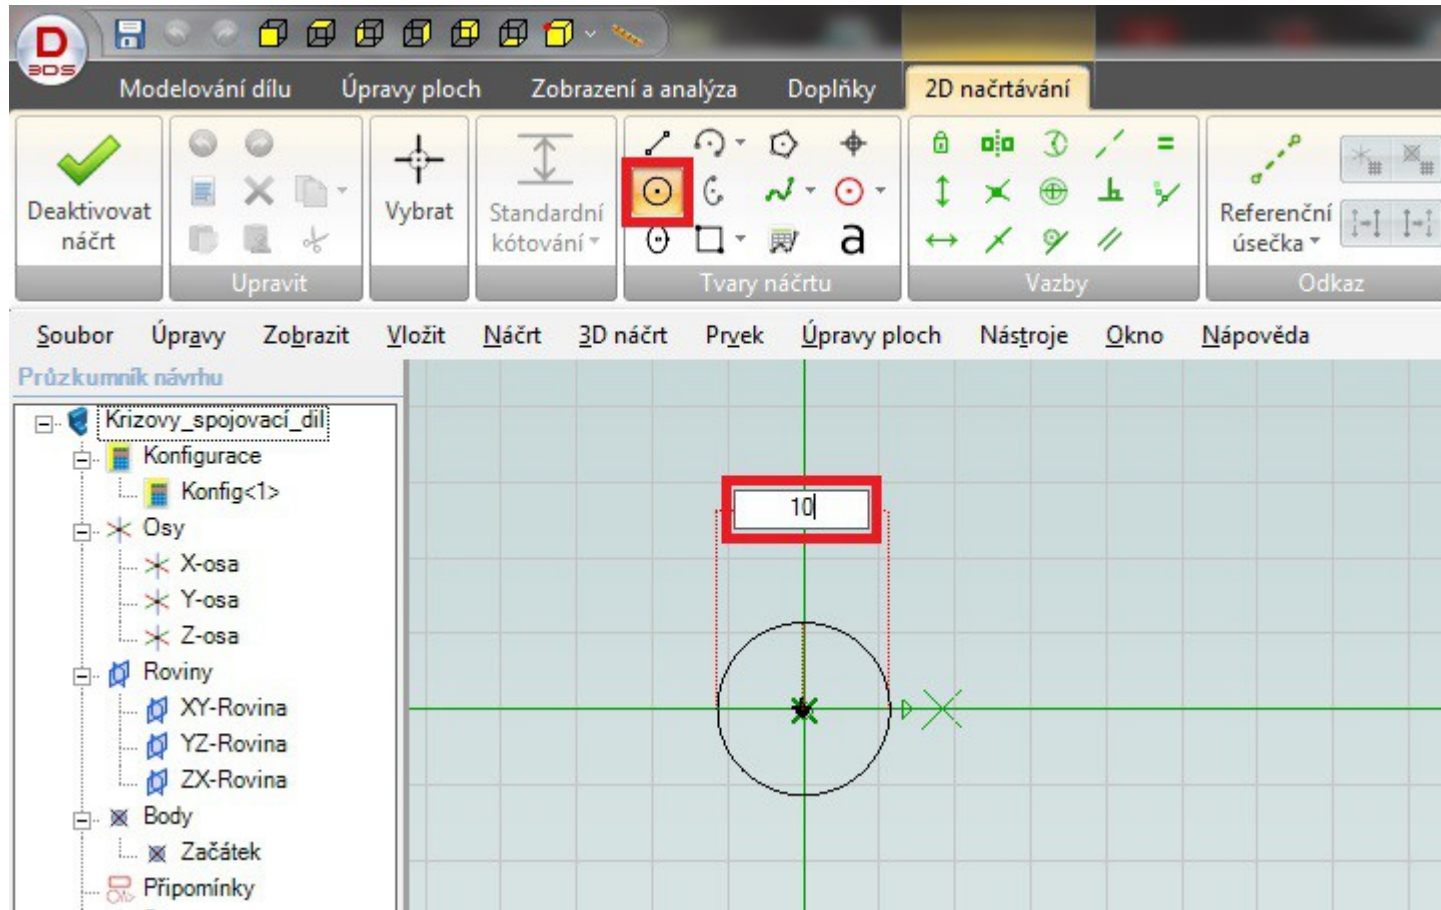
Modelování dílu Úpravy ploch Zobrazení a analýza Doplňky 2D načrtávání

Deaktivovat náčrt

Upravit

Vybrat

Standardní kótování

a

Tvary náčrtu

Vazby

Referenční úsečka

Odkaz

Soubor Úpravy Zobrazit Vložit Náčrt 3D náčrt Prvek Úpravy ploch Nástroje Okno Nápověda

Průzkumník návrhu

Krizovy_spojovaci_dil
Konfigurace
Konfig<1>
Osy
X-osa
Y-osa
Z-osa
Roviny
XY-Rovina
YZ-Rovina
ZX-Rovina
Body
Začátek
Připomínky

10